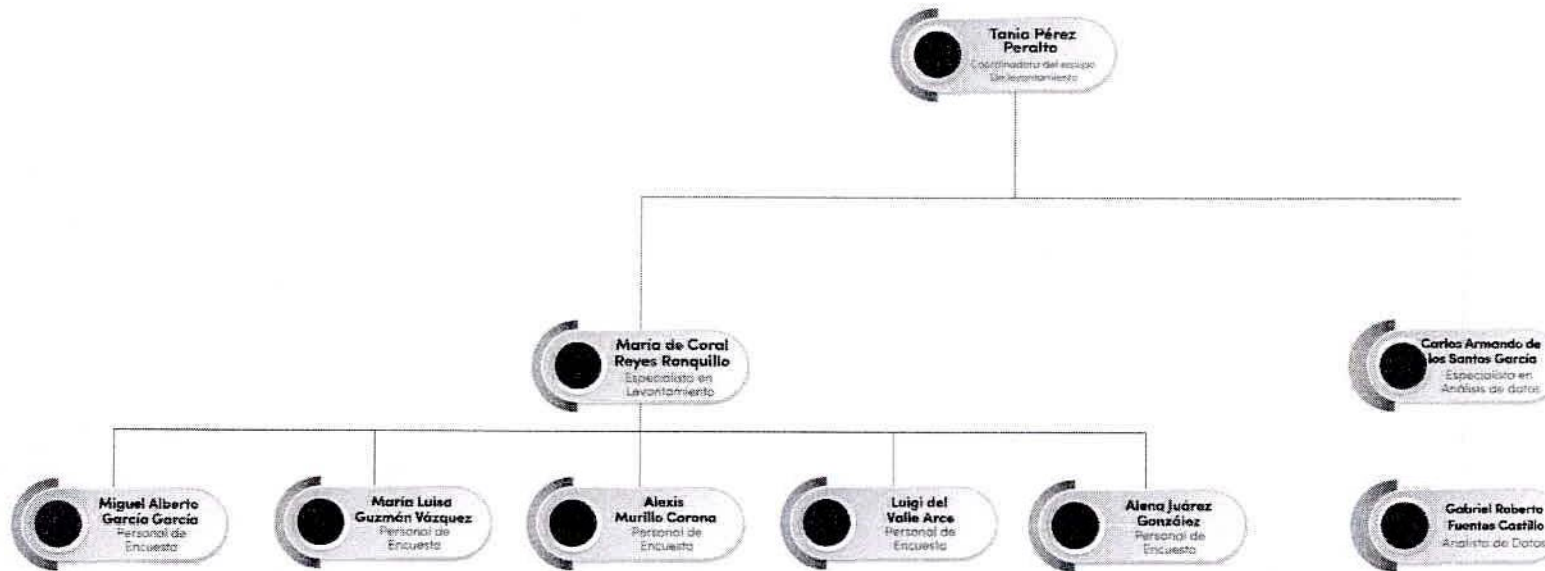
Tania Pérez Peralta
Coordinadora del equipo De levantamiento

María de Coral Reyes Ronquillo
Especialista en Levantamiento

Carlos Armando de los Santos García
Especialista en Análisis de datos

Miguel Alberto García García
Personal de Encuesta

María Luisa Guzmán Vázquez
Personal de Encuesta

Alexis Murillo Corona
Personal de Encuesta

Luigi del Valle Arce
Personal de Encuesta

Alena Juárez González
Personal de Encuesta

Gabriel Roberto Fuentes Castillo
Analista de Datos